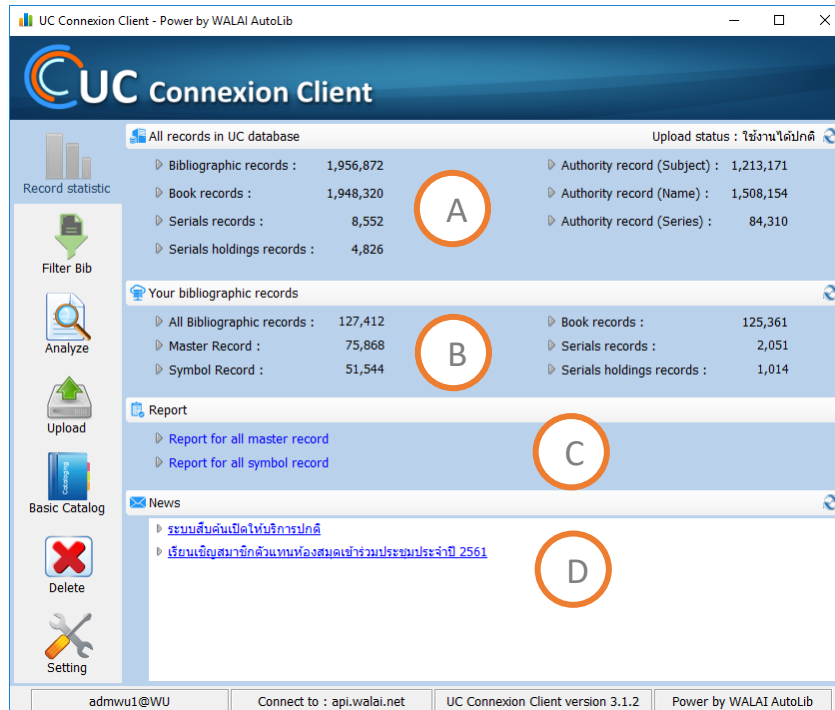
UC Connexion Client - Power by WALAI AutoLib

UC Connexion Client

Record statistic

Filter Bib

Analyze

Upload

Basic Catalog

Delete

Setting

All records in UC database

Upload status : ใช้งานได้ปกติ

Bibliographic records : 1,956,872

Book records : 1,948,320

Serials records : 8,552

Serials holdings records : 4,826

A

Authority record (Subject) : 1,213,171

Authority record (Name) : 1,508,154

Authority record (Series) : 84,310

Your bibliographic records

All Bibliographic records : 127,412

Master Record : 75,868

Symbol Record : 51,544

B

Book records : 125,361

Serials records : 2,051

Serials holdings records : 1,014

Report

Report for all master record

Report for all symbol record

C

News

ระบบสืบค้นเปิดให้บริการปกติ

เรียนเชิญสมาชิกตัวแทนห้องสมุดเข้าร่วมประชุมประจำปี 2561

D

admwu1@WU | Connect to : api.walai.net | UC Connexion Client version 3.1.2 | Power by WALAI AutoLib